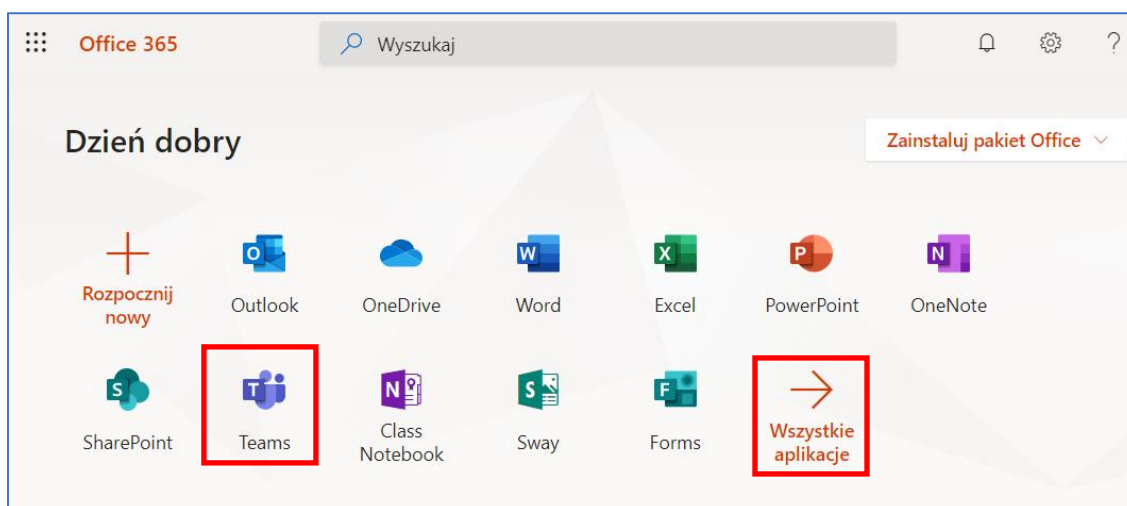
Office 365

Wyszukaj

?

Dzień dobry

Zainstaluj pakiet Office

Rozpocznij nowy

Outlook

OneDrive

Word

Excel

PowerPoint

OneNote

SharePoint

Teams

Class Notebook

Sway

Forms

Wszystkie aplikacje